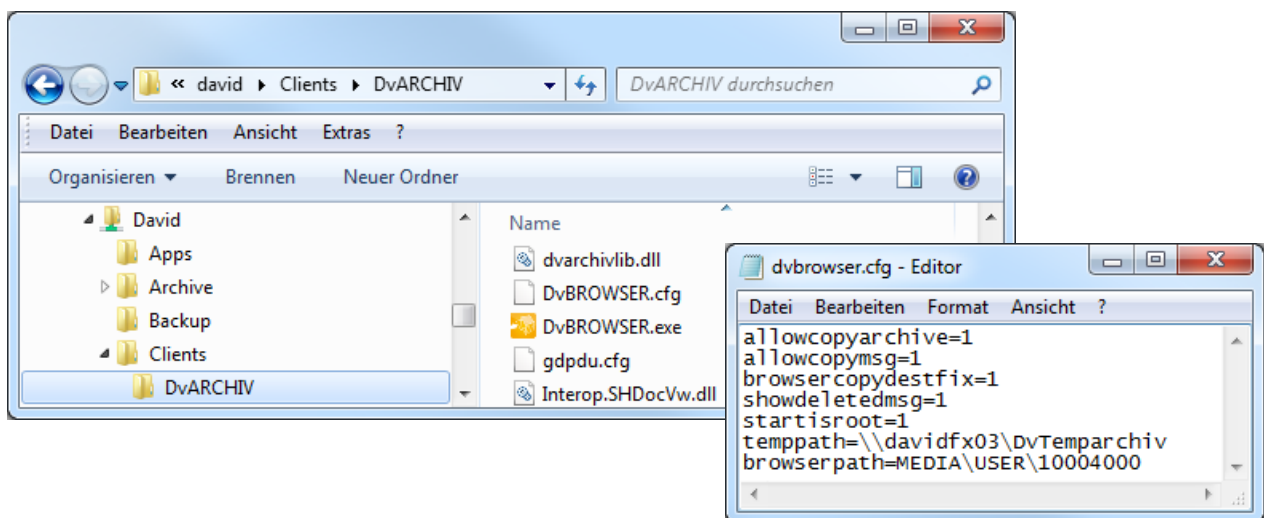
« david ▸ Clients ▸ DvARCHIV

DvARCHIV durchsuchen

Datei Bearbeiten Ansicht Extras ?

Organisieren ▾ Brennen Neuer Ordner

David
Apps
Archive
Backup
Clients
DvARCHIV

Name
dvarchivlib.dll
DvBROWSER.cfg
DvBROWSER.exe
gdpdu.cfg
Interop.SHDocVw.dll

dvbrowser.cfg - Editor

Datei Bearbeiten Format Ansicht ?

allowcopyarchive=1
allowcopymsg=1
browsercopydestfix=1
showdeletedmsg=1
startisroot=1
temppath=\\davidfx03\DvTemparchiv
browserpath=MEDIA\USER\10004000